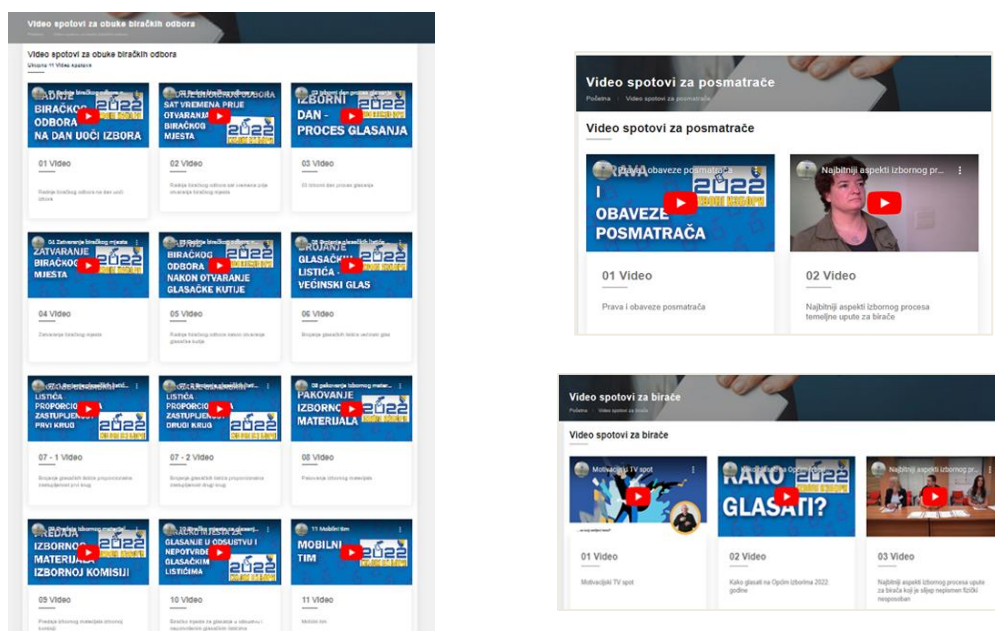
Video spotovi za obuke biračkih odbora

Početna / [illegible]

Video spotovi za obuke biračkih odbora

Ukupno 11 Video Appova

ODBORA NA DAN UOČI IZBORA

01 Video

Radnje biračkog odbora na dan uoči izbora

SAT VREMENA PRIJE OTVARANJA BIRAČKOG MJESTA

02 Video

Radnje biračkog odbora sat vremena prije otvaranja biračkog mjesta

IZBORNI DAN - PROCES GLASANJA

03 Video

03 Izborni dan proces glasanja

04 Zatvaranje biračkog mjesta

ZATVARANJE BIRAČKOG MJESTA

04 Video

Zatvaranje biračkog mjesta

BIRAČKOG ODBORA NAKON OTVARANJE GLASAČKE KUTIJE

05 Video

Radnje biračkog odbora nakon otvaranja glasačke kutije

GLASAČKIH LISTIĆA - VEĆINSKI GLAS

06 Video

Brojanje glasačkih listića većinski glas

LISTIĆA PROPORCIONALNA ZASTUPLJENOST PRVI KRUG

07 - 1 Video

Brojanje glasačkih listića proporcionalna zastupljenost prvi krug

LISTIĆA PROPORCIONALNA ZASTUPLJENOST DRUGI KRUG

07 - 2 Video

Brojanje glasačkih listića proporcionalna zastupljenost drugi krug

08 pakovanje izbornog materijala

PAKOVANJE IZBORNOG MATERIJALA

08 Video

Pakovanje izbornog materijala

PREDAJA IZBORNOG MATERIJALA IZBORNOJ KOMISIJI

09 Video

Predaja izbornog materijala izbornoj komisiji

GLASANJE U ODSUSTVU I NEPOTVRĐENIM GLASAČKIM LISTIĆIMA

10 Video

Biračko tijelo za glasanje u odsustvu i nepotvrđenim glasačkim listićima

11 Mobilni tim

MOBILNI TIM

11 Video

Mobilni tim

Video spotovi za posmatrače

Početna / Video spotovi za posmatrače

Video spotovi za posmatrače

Prava i obaveze posmatrača

I OBAVEZE POSMATRAČA

01 Video

Prava i obaveze posmatrača

Najbitniji aspekti izbornog pr...

02 Video

Najbitniji aspekti izbornog procesa temeljne upute za birače

Video spotovi za birače

Početna / Video spotovi za birače

Video spotovi za birače

Motivacijski TV spot

01 Video

Motivacijski TV spot

Kako glasati na Općim izborima

KAKO GLASATI?

02 Video

Kako glasati na Općim izborima 2022 godine

Najbitniji aspekti izbornog pr...

03 Video

Najbitniji aspekti izbornog procesa upute za birača koji je slijep nepismen fizički nesposoban

2022